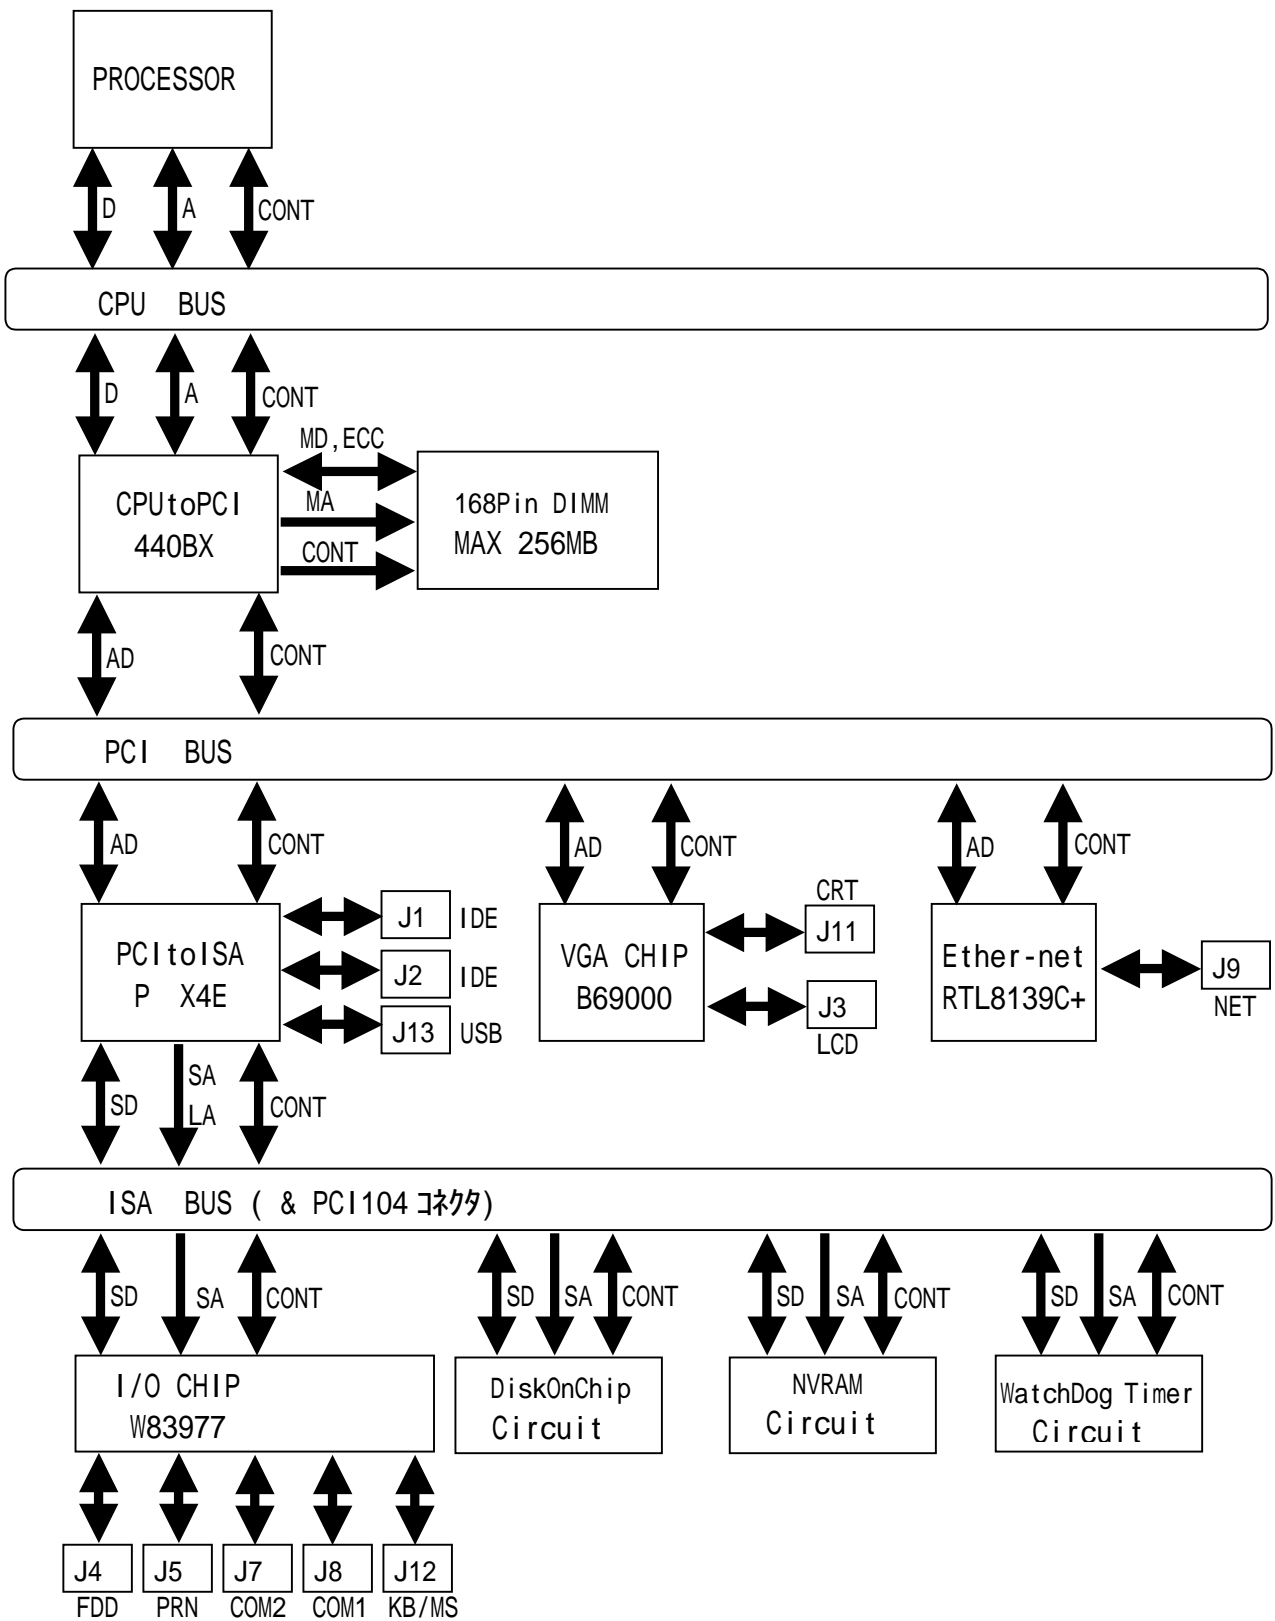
PROCESSOR

D
A
CONT

CPU BUS

D
A
CONT

MD,ECC
MA
CONT

CPUtoPCI
440BX

168Pin DIMM
MAX 256MB

AD
CONT

PCI BUS

AD
CONT

PCItoISA
P X4E

J1 IDE
J2 IDE
J13 USB

AD
CONT

CRT
VGA CHIP
B69000

J11
J3
LCD

AD
CONT

Ether-net
RTL8139C+

J9
NET

SD
SA
LA
CONT

ISA BUS ( & PCI104 ｺﾈｸﾀ)

SD
SA
CONT

I/O CHIP
W83977

SD
SA
CONT

DiskOnChip
Circuit

SD
SA
CONT

NVRAM
Circuit

SD
SA
CONT

WatchDog Timer
Circuit

J4
FDD
J5
PRN
J7
COM2
J8
COM1
J12
KB/MS